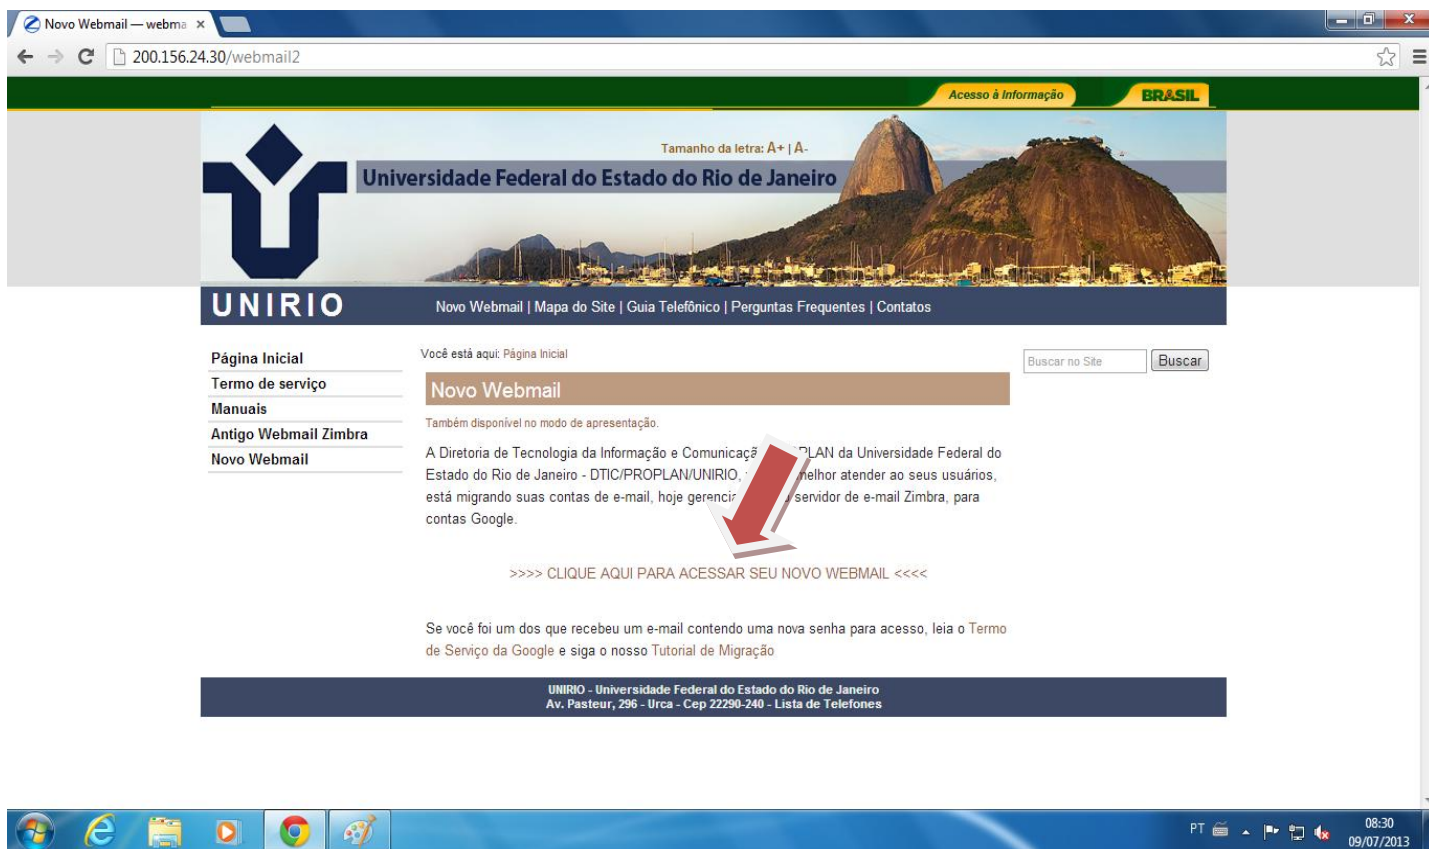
Novo Webmail — webma ×

200.156.24.30/webmail2

Acesso à Informação

BRASIL

Tamanho da letra: A+ | A-

Universidade Federal do Estado do Rio de Janeiro

UNIRIO

Novo Webmail | Mapa do Site | Guia Telefônico | Perguntas Frequentes | Contatos

Página Inicial
Termo de serviço
Manuais
Antigo Webmail Zimbra
Novo Webmail

Você está aqui: Página Inicial

Buscar no Site
Buscar

Novo Webmail

Também disponível no modo de apresentação.

A Diretoria de Tecnologia da Informação e Comunicaçã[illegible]PLAN da Universidade Federal do Estado do Rio de Janeiro - DTIC/PROPLAN/UNIRIO, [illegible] melhor atender ao seus usuários, está migrando suas contas de e-mail, hoje gerenci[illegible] servidor de e-mail Zimbra, para contas Google.

>>>> CLIQUE AQUI PARA ACESSAR SEU NOVO WEBMAIL <<<<

Se você foi um dos que recebeu um e-mail contendo uma nova senha para acesso, leia o Termo de Serviço da Google e siga o nosso Tutorial de Migração

UNIRIO - Universidade Federal do Estado do Rio de Janeiro
Av. Pasteur, 296 - Urca - Cep 22290-240 - Lista de Telefones

PT
08:30
09/07/2013